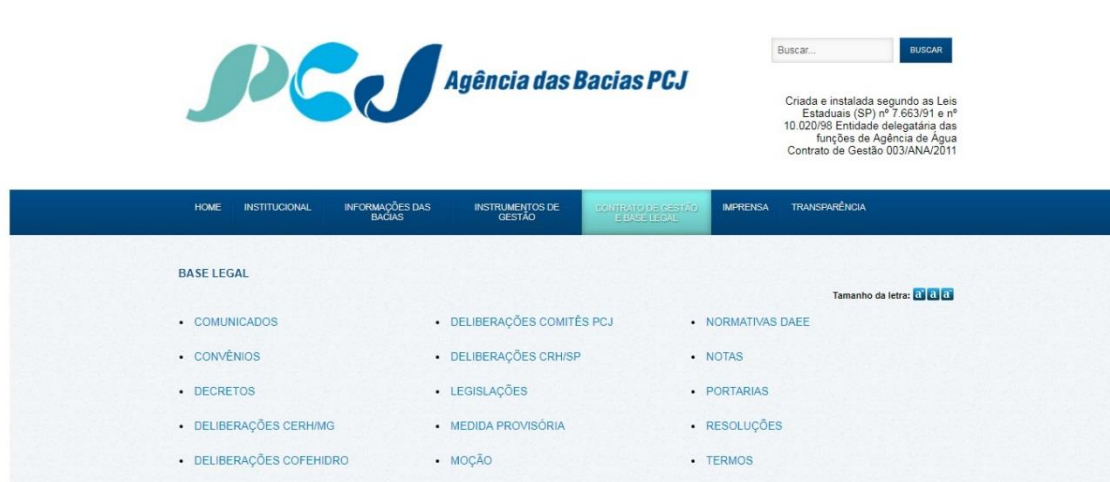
PCJ Agência das Bacias PCJ

Buscar...
BUSCAR

Criada e instalada segundo as Leis Estaduais (SP) nº 7.663/91 e nº 10.020/98 Entidade delegatária das funções de Agência de Água Contrato de Gestão 003/ANA/2011

HOME INSTITUCIONAL INFORMAÇÕES DAS BACIAS INSTRUMENTOS DE GESTÃO CONTRATO DE GESTÃO E BASE LEGAL IMPRENSA TRANSPARÊNCIA

BASE LEGAL

Tamanho da letra: a a a

• COMUNICADOS
• CONVÊNIOS
• DECRETOS
• DELIBERAÇÕES CERH/MG
• DELIBERAÇÕES COFEHIDRO

• DELIBERAÇÕES COMITÊS PCJ
• DELIBERAÇÕES CRH/SP
• LEGISLAÇÕES
• MEDIDA PROVISÓRIA
• MOÇÃO

• NORMATIVAS DAEE
• NOTAS
• PORTARIAS
• RESOLUÇÕES
• TERMOS